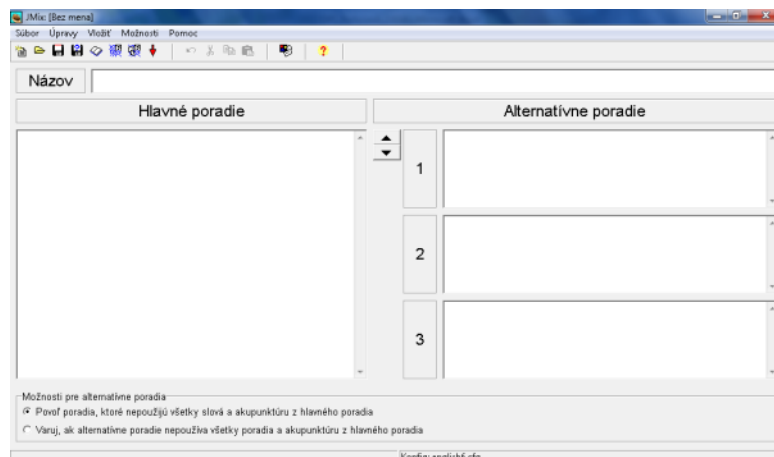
JMix: [Bez mena]

Súbor Úpravy Vložiť Možnosti Pomoc

Názov

Hlavné poradie

Alternatívne poradie

1

2

3

Možnosti pre alternatívne poradia

Povoľ poradia, ktoré nepoužijú všetky slová a akupunktúru z hlavného poradia

Varuj, ak alternatívne poradie nepoužíva všetky poradia a akupunktúru z hlavného poradia

Konfig: english6.cfg